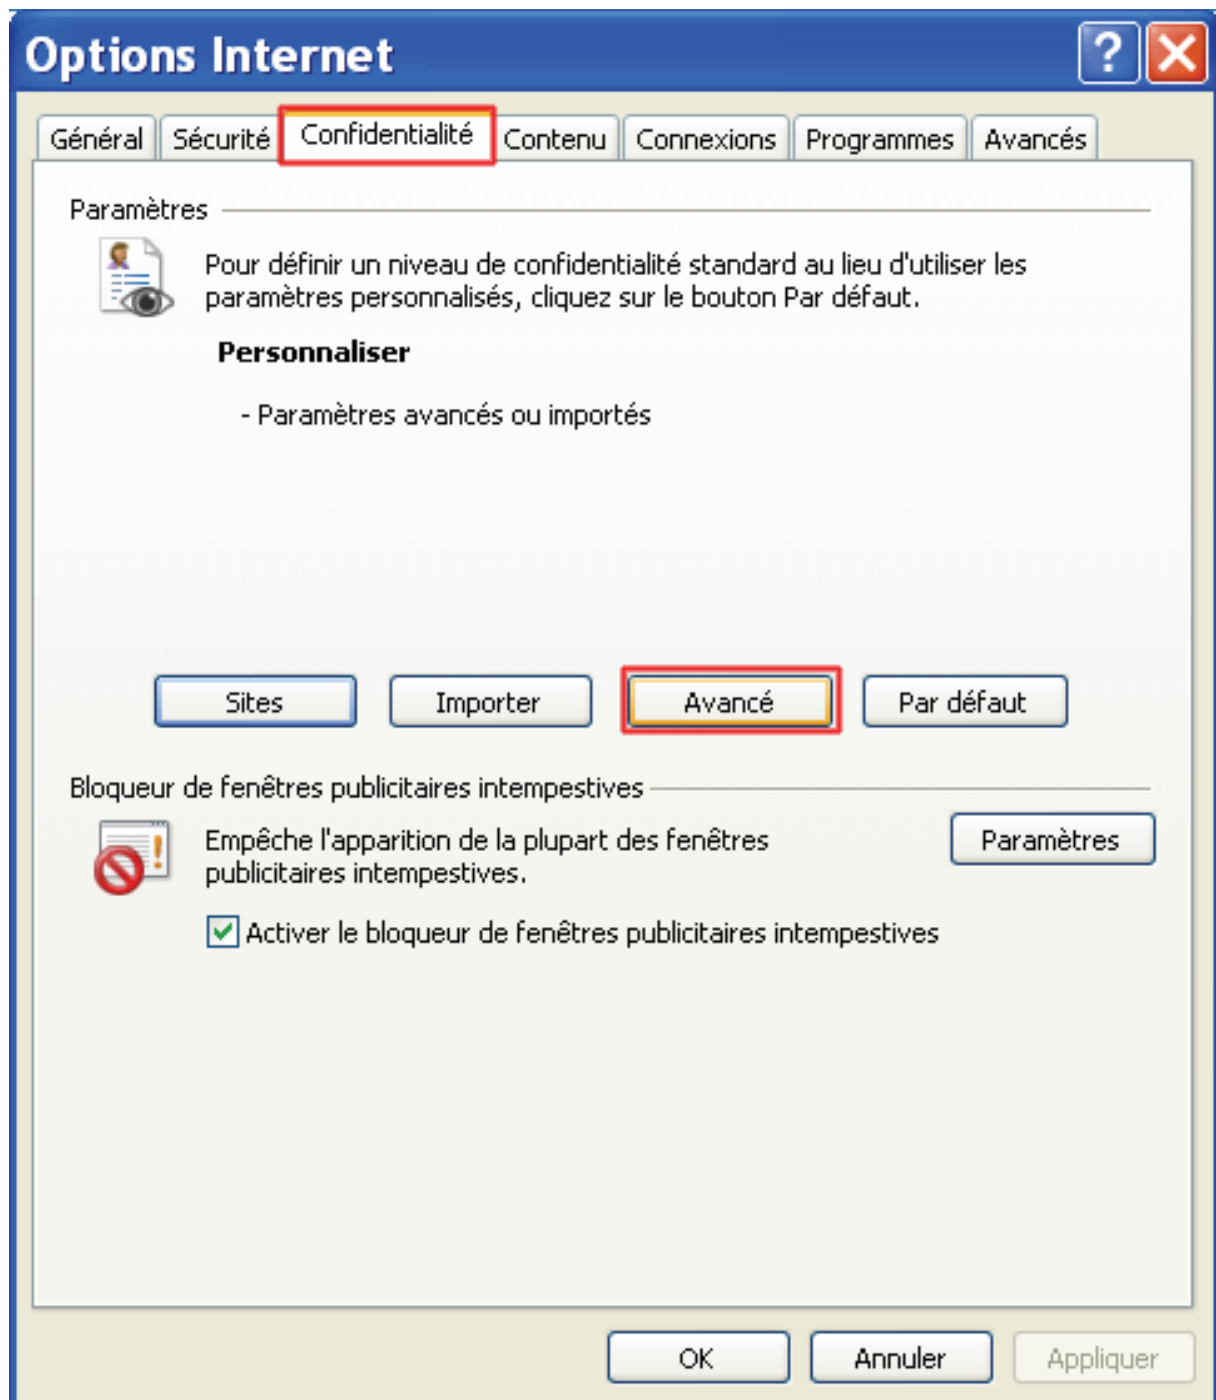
Options Internet

?

Général | Sécurité | Confidentialité | Contenu | Connexions | Programmes | Avancés

Paramètres

Pour définir un niveau de confidentialité standard au lieu d'utiliser les paramètres personnalisés, cliquez sur le bouton Par défaut.

Personnaliser

- Paramètres avancés ou importés

Sites | Importer | Avancé | Par défaut

Bloqueur de fenêtres publicitaires intempestives

Empêche l'apparition de la plupart des fenêtres publicitaires intempestives.

Paramètres

Activer le bloqueur de fenêtres publicitaires intempestives

OK | Annuler | Appliquer